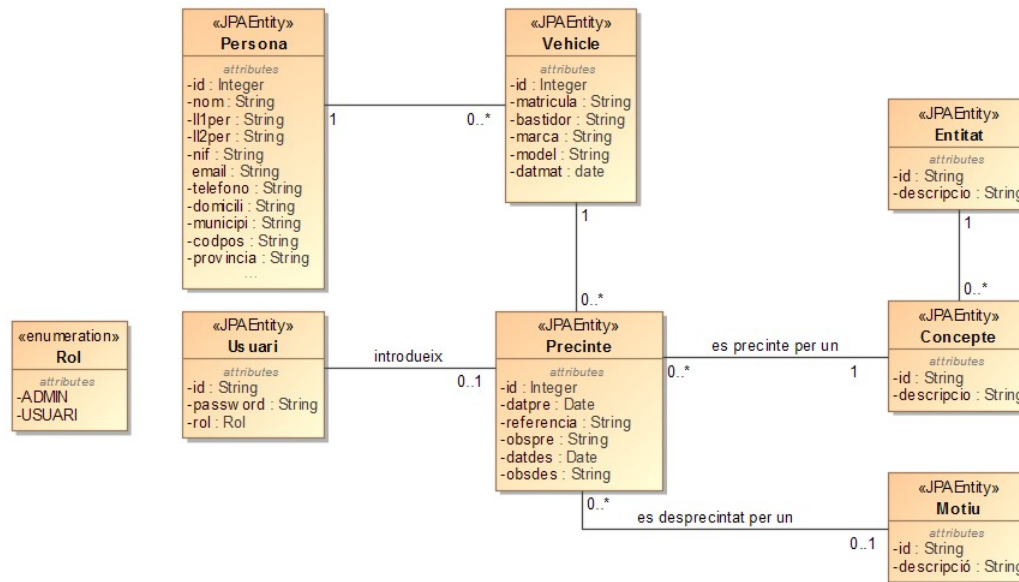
«JPAEntity»
Persona
attributes
-id : Integer
-nom : String
-ll1per : String
-ll2per : String
-nif : String
email : String
-telefono : String
-domicili : String
-municipi : String
-codpos : String
-provincia : String
...

1

0..*

«JPAEntity»
Vehicle
attributes
-id : Integer
-matricula : String
-bastidor : String
-marca : String
-model : String
-datmat : date

1

0..*

«JPAEntity»
Entitat
attributes
-id : String
-descripcio : String

1

0..*

«enumeration»
Rol
attributes
-ADMIN
-USUARI

«JPAEntity»
Usuari
attributes
-id : String
-password : String
-rol : Rol

introdueix

0..1

«JPAEntity»
Precinte
attributes
-id : Integer
-datpre : Date
-referencia : String
-obspre : String
-datdes : Date
-obsdes : String

es precinte per un

0..*

1

«JPAEntity»
Concepte
attributes
-id : String
-descripcio : String

0..*

es desprecintat per un

0..1

«JPAEntity»
Motiu
attributes
-id : String
-descripció : String